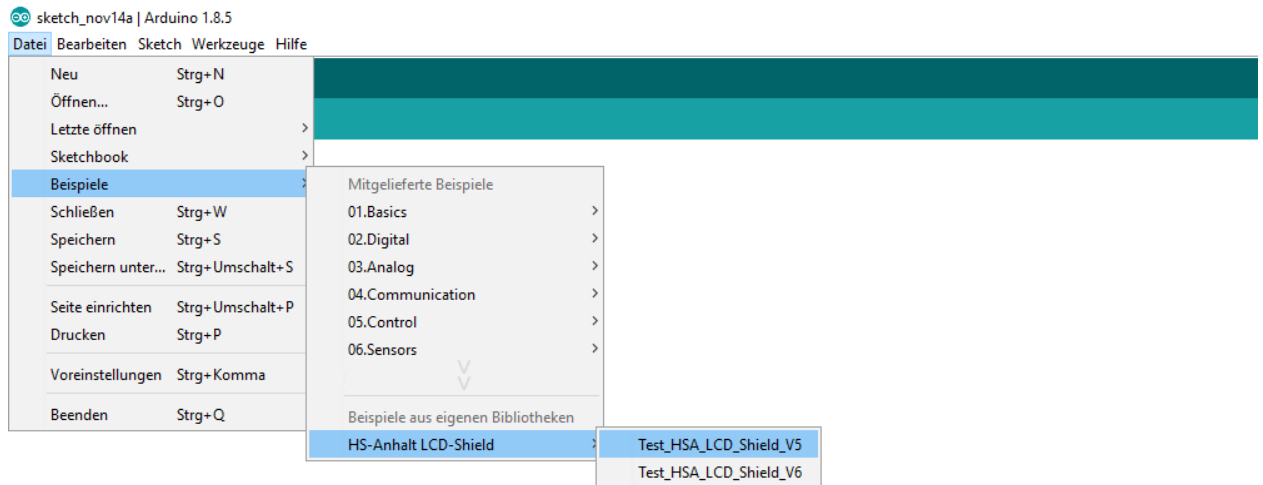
sketch_nov14a | Arduino 1.8.5

Datei Bearbeiten Sketch Werkzeuge Hilfe

Neu Strg+N
Öffnen... Strg+O
Letzte öffnen >
Sketchbook >
Beispiele >
Schließen Strg+W
Speichern Strg+S
Speichern unter... Strg+Umschalt+S
Seite einrichten Strg+Umschalt+P
Drucken Strg+P
Voreinstellungen Strg+Komma
Beenden Strg+Q

Mitgelieferte Beispiele
01.Basics >
02.Digital >
03.Analog >
04.Communication >
05.Control >
06.Sensors >
Beispiele aus eigenen Bibliotheken
HS-Anhalt LCD-Shield >

Test_HSA_LCD_Shield_V5
Test_HSA_LCD_Shield_V6